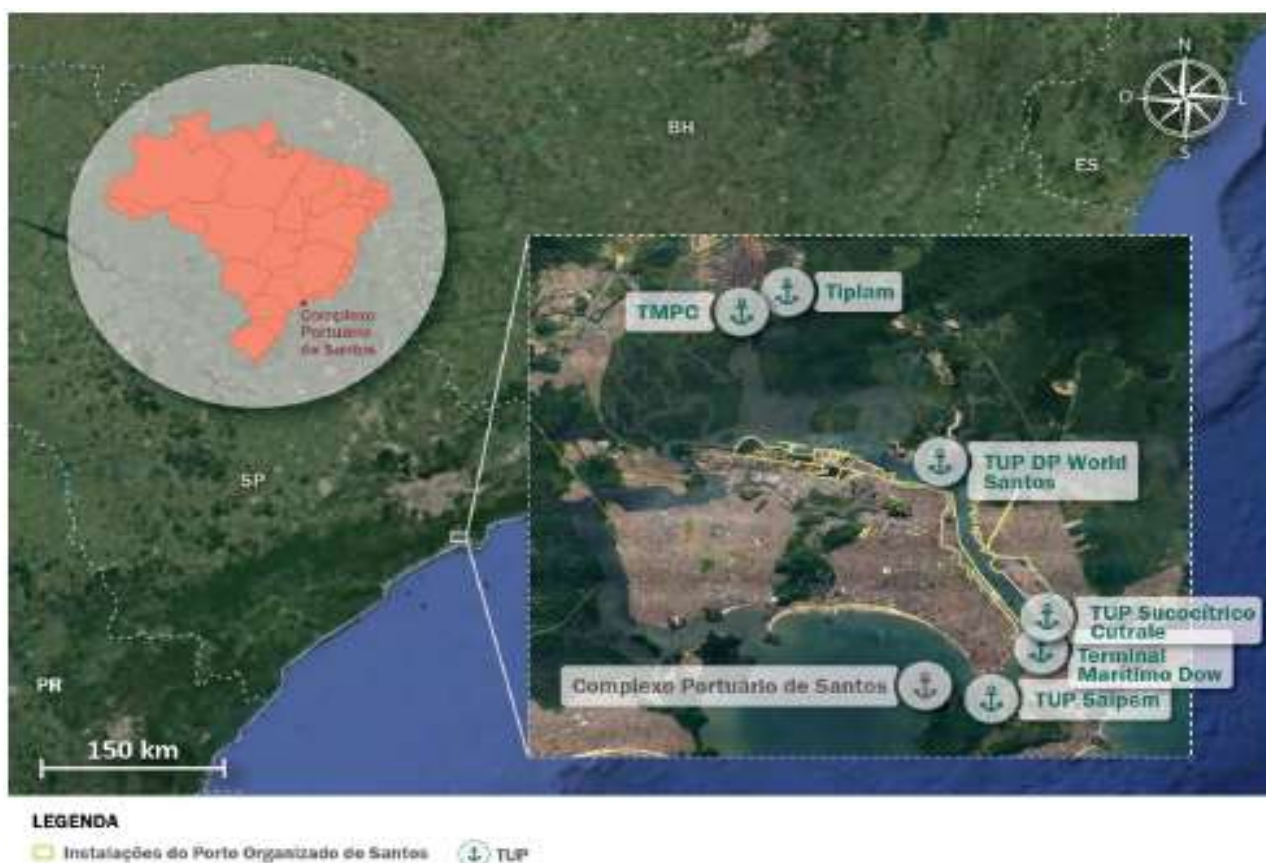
N
O
L
S
BH
ES
Complexo Portuario de Santos
SP
PR
150 km
TMPC
Tiplam
TUP DP World Santos
TUP Sucocitrico Cutrale
Terminal Maritimo Dow
Complexo Portuario de Santos
TUP Saipem

LEGENDA
Instalações do Porto Organizado de Santos
TUP